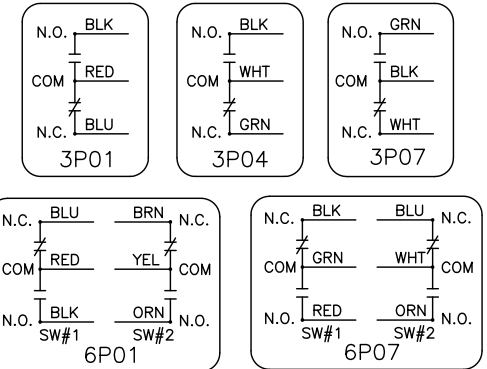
N.O. BLK
COM RED
N.C. BLU
3P01

N.O. BLK
COM WHT
N.C. GRN
3P04

N.O. GRN
COM BLK
N.C. WHT
3P07

N.C. BLU
COM RED
N.O. BLK
SW#1
BRN N.C.
YEL COM
ORN N.O.
SW#2
6P01

N.C. BLK
COM GRN
N.O. RED
SW#1
BLU N.C.
WHT COM
ORN N.O.
SW#2
6P07